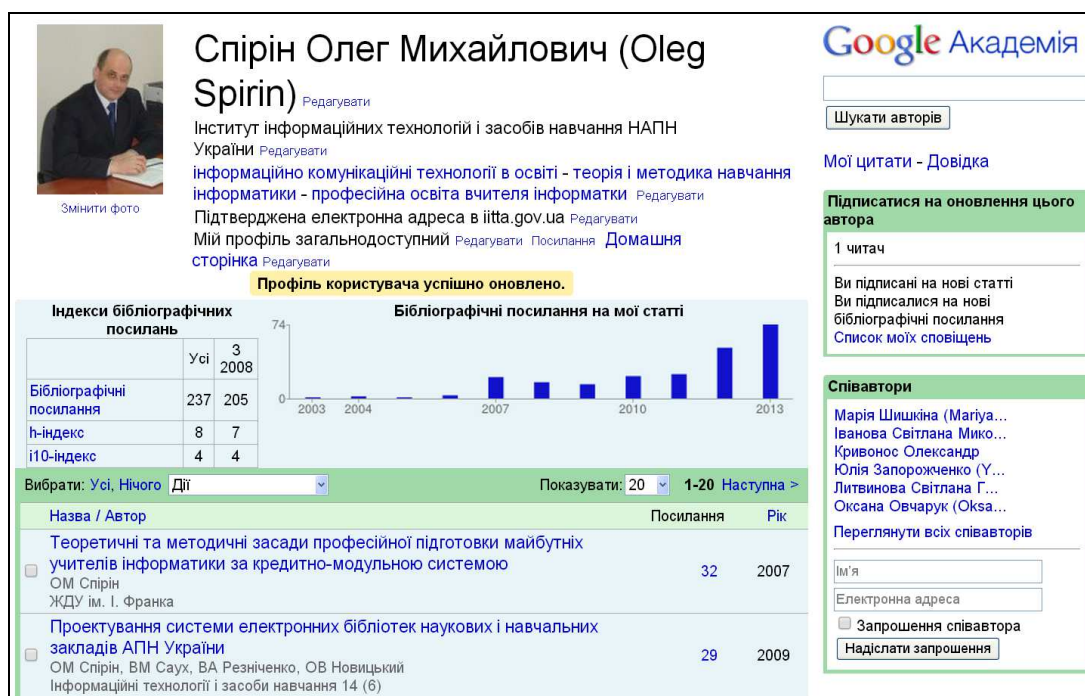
Змінити фото

Спірін Олег Михайлович (Oleg Spirin) Редагувати

Інститут інформаційних технологій і засобів навчання НАПН України Редагувати

інформаційно комунікаційні технології в освіті - теорія і методика навчання інформатики - професійна освіта вчителя інформатки Редагувати

Підтверджена електронна адреса в iitta.gov.ua Редагувати

Мій профіль загальнодоступний Редагувати Посилання Домашня сторінка Редагувати

Профіль користувача успішно оновлено.

Індекси бібліографічних посилань

| | Усі | 3 2008 |
|---|---|---|
| Бібліографічні посилання | 237 | 205 |
| h-індекс | 8 | 7 |
| i10-індекс | 4 | 4 |

Бібліографічні посилання на мої статті

74

0

2003 2004 2007 2010 2013

Вибрати: Усі, Нічого Дії

Показувати: 20 1-20 Наступна >

| Назва / Автор | Посилання | Рік |
|---|---|---|
| Теоретичні та методичні засади професійної підготовки майбутніх учителів інформатики за кредитно-модульною системою ОМ Спірін ЖДУ ім. І. Франка | 32 | 2007 |
| Проектування системи електронних бібліотек наукових і навчальних закладів АПН України ОМ Спірін, ВМ Саух, ВА Резніченко, ОВ Новицький Інформаційні технології і засоби навчання 14 (6) | 29 | 2009 |

Google Академія

Шукати авторів

Мої цитати - Довідка

Підписатися на оновлення цього автора

1 читач

Ви підписані на нові статті
Ви підписалися на нові бібліографічні посилання
Список моїх сповіщень

Співавтори

Марія Шишкіна (Mariya...
Іванова Світлана Мико...
Кривонос Олександр
Юлія Запорожченко (Y...
Литвинова Світлана Г...
Оксана Овчарук (Oksa...

Переглянути всіх співавторів

Ім'я

Електронна адреса

Запрошення співавтора

Надіслати запрошення